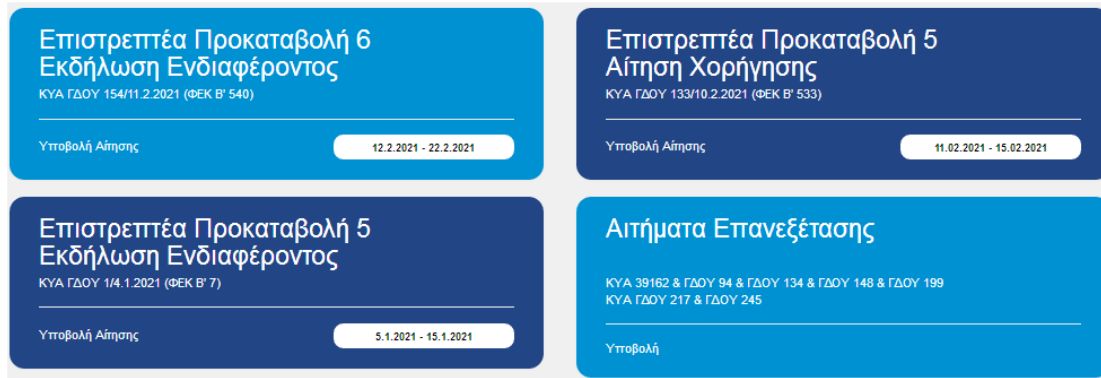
Επιστρεπτέα Προκαταβολή 6
Εκδήλωση Ενδιαφέροντος
ΚΥΑ ΓΔΟΥ 154/11.2.2021 (ΦΕΚ Β' 540)

Υποβολή Αίτησης

12.2.2021 - 22.2.2021

Επιστρεπτέα Προκαταβολή 5
Αίτηση Χορήγησης
ΚΥΑ ΓΔΟΥ 133/10.2.2021 (ΦΕΚ Β' 533)

Υποβολή Αίτησης

11.02.2021 - 15.02.2021

Επιστρεπτέα Προκαταβολή 5
Εκδήλωση Ενδιαφέροντος
ΚΥΑ ΓΔΟΥ 1/4.1.2021 (ΦΕΚ Β' 7)

Υποβολή Αίτησης

5.1.2021 - 15.1.2021

Αιτήματα Επανεξέτασης

ΚΥΑ 39162 & ΓΔΟΥ 94 & ΓΔΟΥ 134 & ΓΔΟΥ 148 & ΓΔΟΥ 199
ΚΥΑ ΓΔΟΥ 217 & ΓΔΟΥ 245

Υποβολή